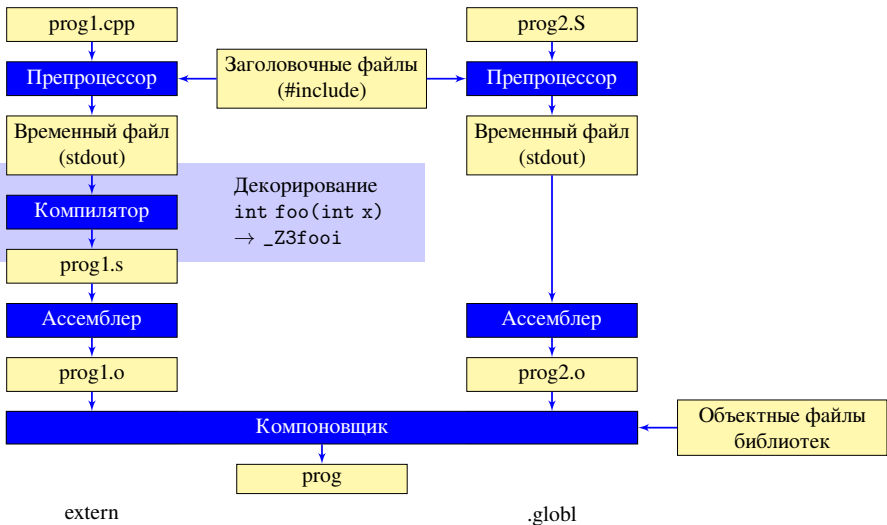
prog1.cpp

prog2.S

Препроцессор

Заголовочные файлы (#include)

Препроцессор

Временный файл (stdout)

Временный файл (stdout)

Компилятор

Декорирование
int foo(int x)
$\rightarrow$ _Z3fooi

prog1.s

Ассемблер

Ассемблер

prog1.o

prog2.o

Компоновщик

Объектные файлы библиотек

prog

extern

.globl